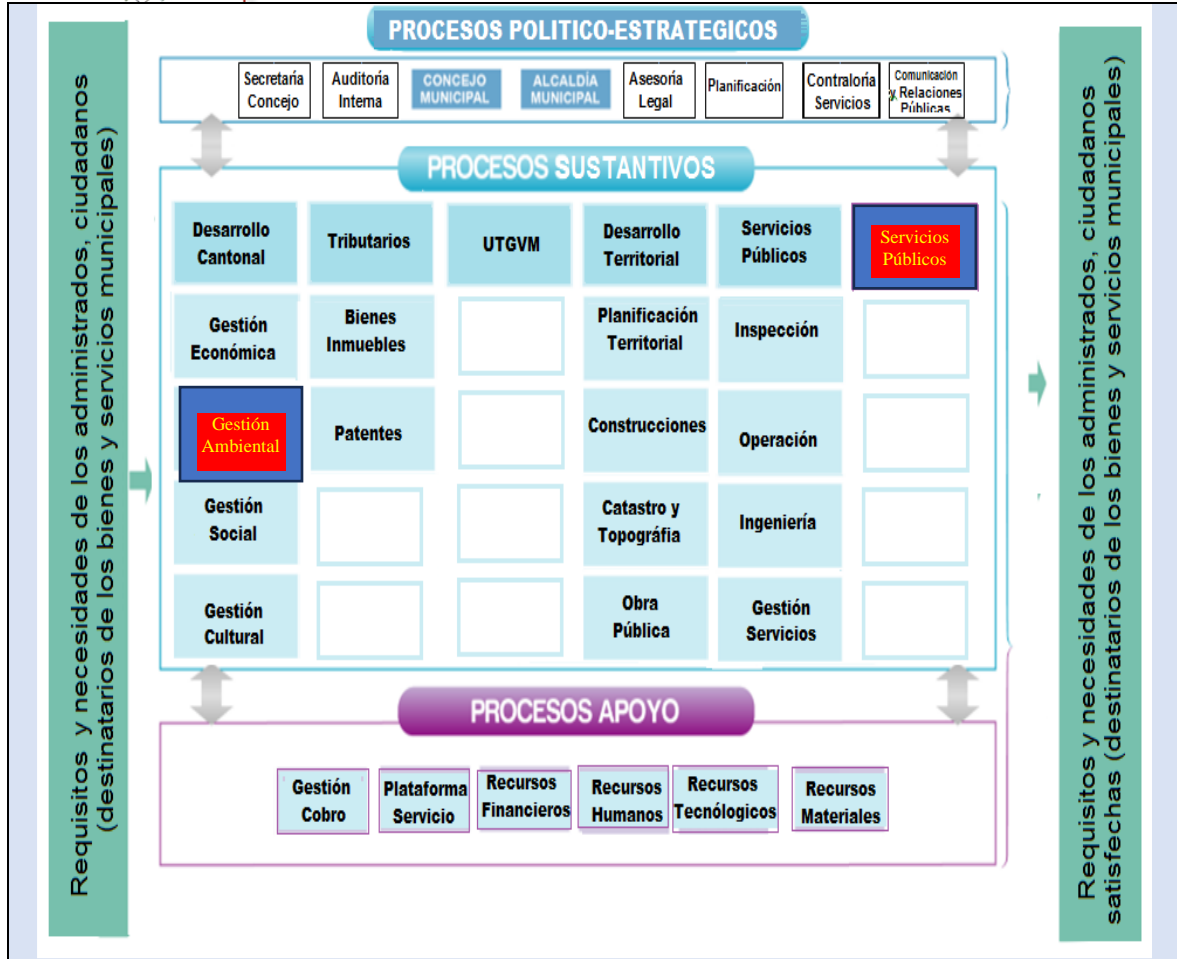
Requisitos y necesidades de los administrados, ciudadanos (destinatarios de los bienes y servicios municipales)

PROCESOS POLITICO-ESTRATEGICOS

Secretaría Concejo | Auditoría Interna | CONCEJO MUNICIPAL | ALCALDÍA MUNICIPAL | Asesoría Legal | Planificación | Contraloría Servicios | Comunicación y Relaciones Públicas

PROCESOS SUSTANTIVOS

| Desarrollo Cantonal | Tributarios | UTGVM | Desarrollo Territorial | Servicios Públicos | Servicios Públicos |
|---|---|---|---|---|---|
| Gestión Económica | Bienes Inmuebles | | Planificación Territorial | Inspección | |
| Gestión Ambiental | Patentes | | Construcciones | Operación | |
| Gestión Social | | | Catastro y Topográfia | Ingeniería | |
| Gestión Cultural | | | Obra Pública | Gestión Servicios | |

PROCESOS APOYO

Gestión Cobro | Plataforma Servicio | Recursos Financieros | Recursos Humanos | Recursos Tecnólogicos | Recursos Materiales

Requisitos y necesidades de los administrados, ciudadanos satisfechas (destinatarios de los bienes y servicios municipales)